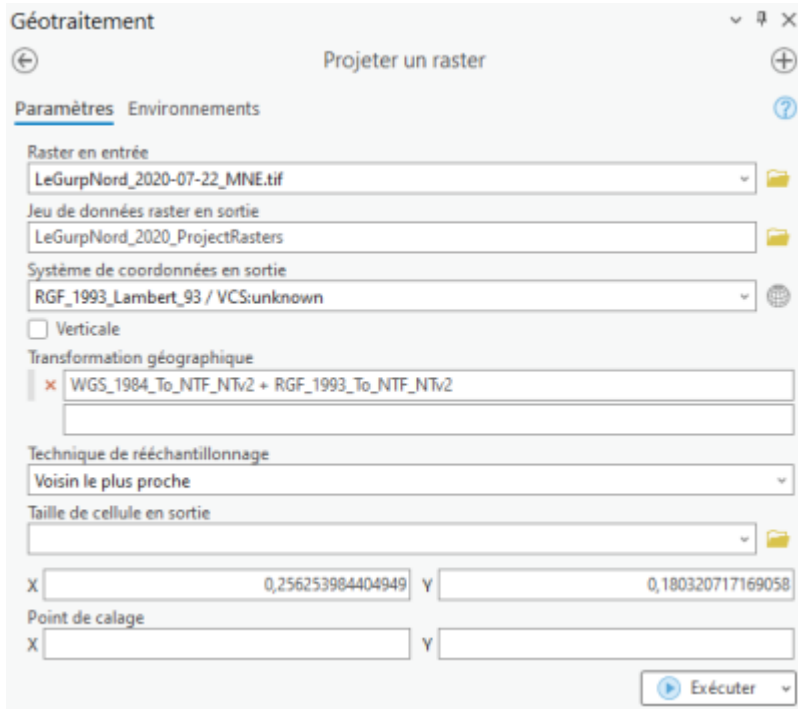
Géotraitement

Projeter un raster

Paramètres Environnements

Raster en entrée
LeGurpNord_2020-07-22_MNE.tif

Jeu de données raster en sortie
LeGurpNord_2020_ProjectRasters

Système de coordonnées en sortie
RGF_1993_Lambert_93 / VCS:unknown

Verticale

Transformation géographique
WGS_1984_To_NTF_NTv2 + RGF_1993_To_NTF_NTv2

Technique de rééchantillonnage
Voisin le plus proche

Taille de cellule en sortie

X 0,256253984404949 Y 0,180320717169058

Point de calage
X Y

Exécuter